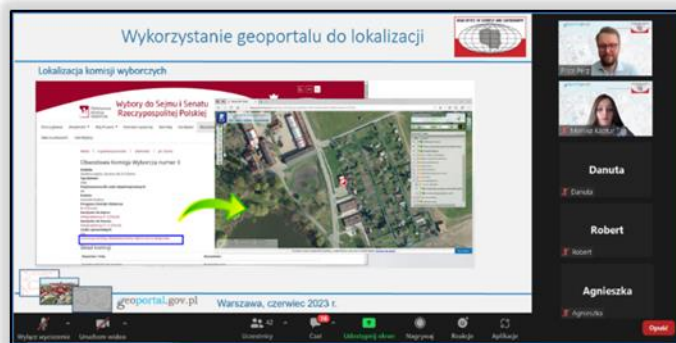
Wykorzystanie geoportalu do lokalizacji

Lokalizacja komisji wyborczych

Wybory do Sejmu i Senatu Rzeczypospolitej Polskiej

Obwodowa Komisja Wyborcza numer 3

geoportal.gov.pl

Warszawa, czerwiec 2023 r.

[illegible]

Marisa Kaczur

Danuta

Danuta

Robert

Robert

Agnieszka

Agnieszka

Wyłącz wyciszenie

Uruchom wideo

42

Uczestnicy

Czat

Udostępnij ekran

Nagrywaj

Reakcje

Aplikacje

Opuść